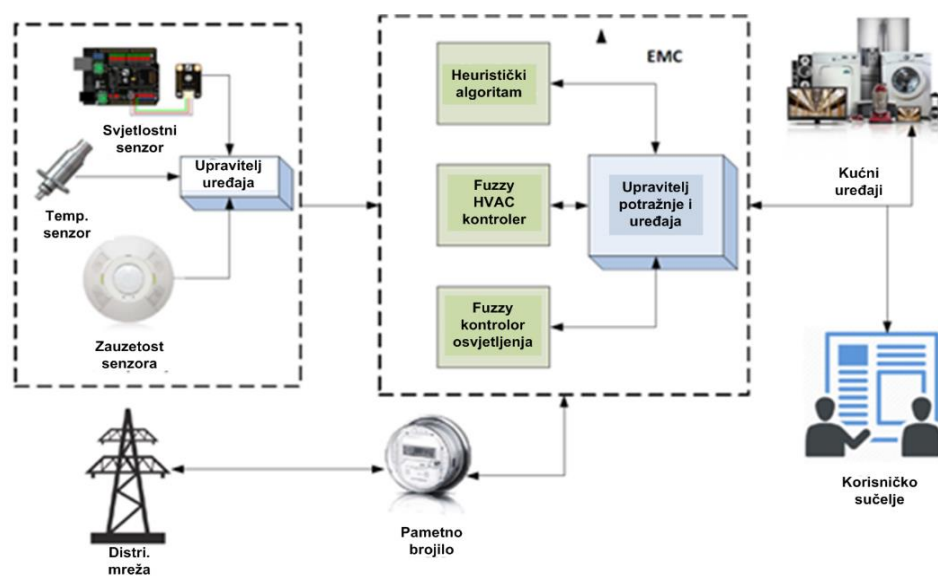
Svjetlostni senzor

Upravitelj uređaja

Temp. senzor

Zauzetost senzora

EMC

Heuristički algoritam

Fuzzy HVAC kontroler

Upravitelj potražnje i uređaja

Fuzzy kontrolor osvjetljenja

Kućni uređaji

Korisničko sučelje

Distri. mreža

Pametno brojilo